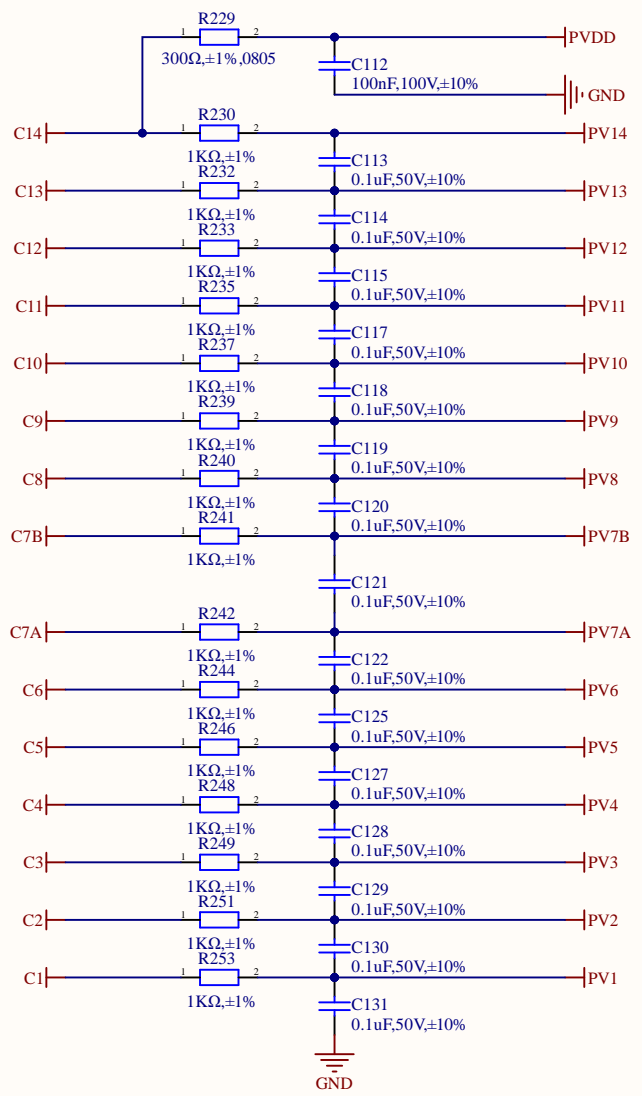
R229
1 2
300Ω,±1%,0805
PVDD
C112
100nF,100V,±10%
GND

C14
R230
1 2
PV14
1KΩ,±1%
C113
0.1uF,50V,±10%

C13
R232
1 2
PV13
1KΩ,±1%
C114
0.1uF,50V,±10%

C12
R233
1 2
PV12
1KΩ,±1%
C115
0.1uF,50V,±10%

C11
R235
1 2
PV11
1KΩ,±1%
C117
0.1uF,50V,±10%

C10
R237
1 2
PV10
1KΩ,±1%
C118
0.1uF,50V,±10%

C9
R239
1 2
PV9
1KΩ,±1%
C119
0.1uF,50V,±10%

C8
R240
1 2
PV8
1KΩ,±1%
C120
0.1uF,50V,±10%

C7B
R241
1 2
PV7B
1KΩ,±1%
C121
0.1uF,50V,±10%

C7A
R242
1 2
PV7A
1KΩ,±1%
C122
0.1uF,50V,±10%

C6
R244
1 2
PV6
1KΩ,±1%
C125
0.1uF,50V,±10%

C5
R246
1 2
PV5
1KΩ,±1%
C127
0.1uF,50V,±10%

C4
R248
1 2
PV4
1KΩ,±1%
C128
0.1uF,50V,±10%

C3
R249
1 2
PV3
1KΩ,±1%
C129
0.1uF,50V,±10%

C2
R251
1 2
PV2
1KΩ,±1%
C130
0.1uF,50V,±10%

C1
R253
1 2
PV1
1KΩ,±1%
C131
0.1uF,50V,±10%

GND